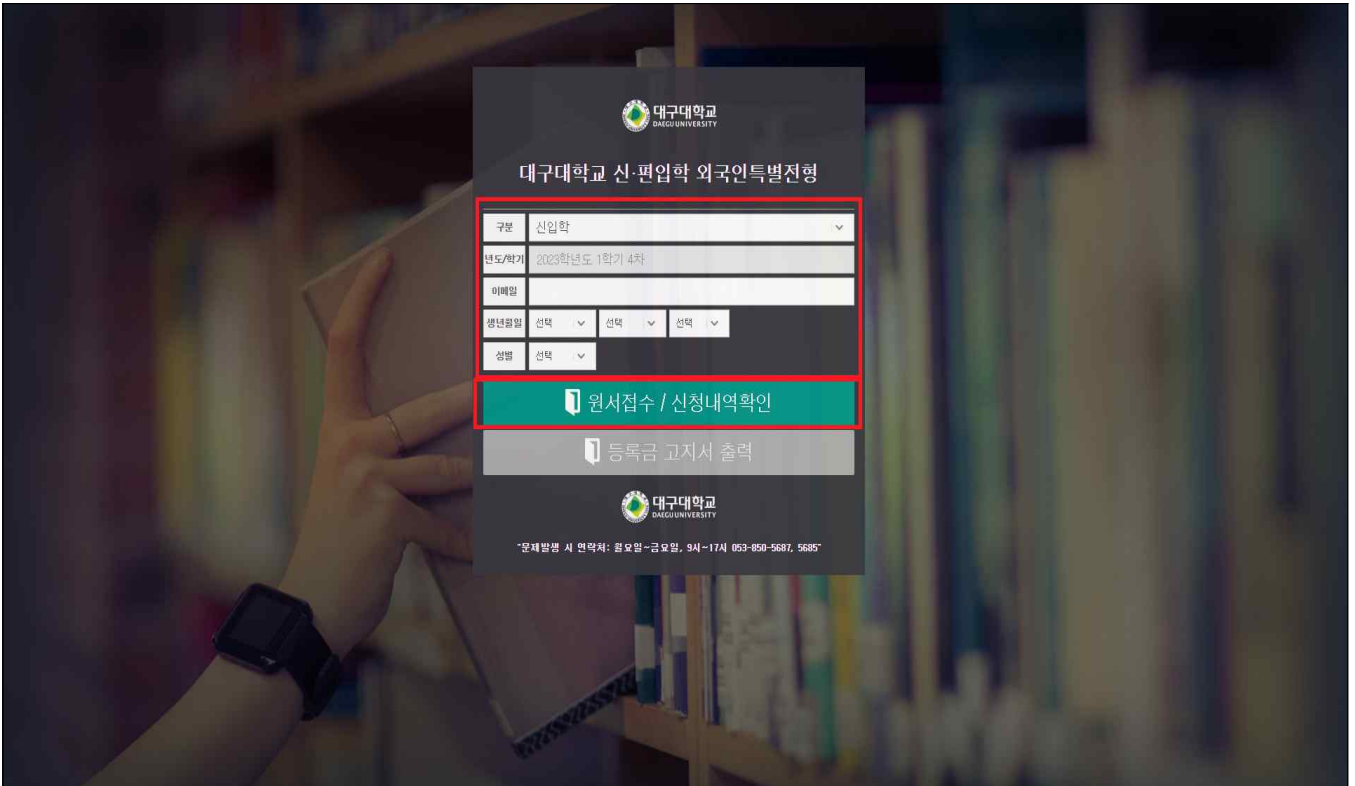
대구대학교
DAEGU UNIVERSITY

대구대학교 신·편입학 외국인특별전형

| 구분 | 신입학 |
|---|---|
| 년도/학기 | 2023학년도 1학기 4차 |
| 이메일 | |
| 생년월일 | 선택 선택 선택 |
| 성별 | 선택 |

원서접수 / 신청내역확인

등록금 고지서 출력

대구대학교
DAEGU UNIVERSITY

"문제발생 시 연락처: 월요일~금요일, 9시~17시 053-850-5687, 5685"